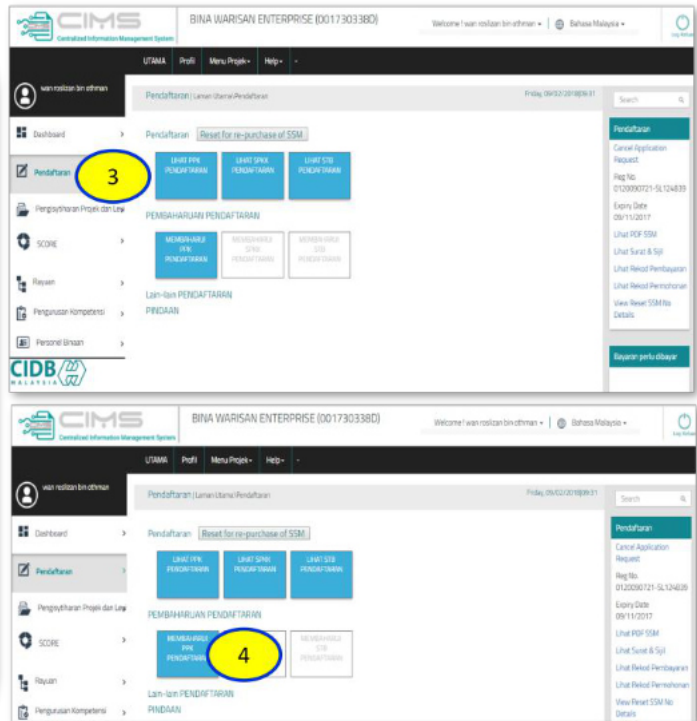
CIMS
Centralized Information Management System

BINA WARISAN ENTERPRISE (001730338D)

Welcome! wan roslizan bin othman ▾ | Bahasa Malaysia ▾

Log Keluar

UTAMA Profil Menu Projek ▾ Help ▾

wan rosilzan bin othman

Pendaftaran | Laman Utama \ Pendaftaran

Friday, 09/02/2018 09:31

Search

Dashboard

Pendaftaran

3

Pengisytiharan Projek dan Levi

SCORE

Rayuan

Pengurusan Kompetensi

Personel Binaan

CIDB MALAYSIA

Pendaftaran Reset for re-purchase of SSM

LIHAT PPK PENDAFTARAN

LIHAT SPKK PENDAFTARAN

LIHAT STB PENDAFTARAN

PEMBAHARUAN PENDAFTARAN

MEMBAHARUI PPK PENDAFTARAN

MEMBAHARUI SPKK PENDAFTARAN

MEMBAHARUI STB PENDAFTARAN

Lain-lain PENDAFTARAN

PINDAAN

Pendaftaran

Cancel Application Request

Reg No. 0120090721-SL124839

Expiry Date 09/11/2017

Lihat PDF SSM

Lihat Surat & Sijil

Lihat Rekod Pembayaran

Lihat Rekod Permohonan

View Reset SSM No Details

Bayaran perlu dibayar

CIMS
Centralized Information Management System

BINA WARISAN ENTERPRISE (001730338D)

Welcome! wan rosilzan bin othman ▾ | Bahasa Malaysia ▾

Log Keluar

UTAMA Profil Menu Projek ▾ Help ▾

wan rosilzan bin othman

Pendaftaran | Laman Utama \ Pendaftaran

Friday, 09/02/2018 09:31

Search

Dashboard

Pendaftaran

Pengisytiharan Projek dan Levi

SCORE

Rayuan

Pengurusan Kompetensi

Pendaftaran Reset for re-purchase of SSM

LIHAT PPK PENDAFTARAN

LIHAT SPKK PENDAFTARAN

LIHAT STB PENDAFTARAN

PEMBAHARUAN PENDAFTARAN

MEMBAHARUI PPK PENDAFTARAN

4

MEMBAHARUI STB PENDAFTARAN

Lain-lain PENDAFTARAN

PINDAAN

Pendaftaran

Cancel Application Request

Reg No. 0120090721-SL124839

Expiry Date 09/11/2017

Lihat PDF SSM

Lihat Surat & Sijil

Lihat Rekod Pembayaran

Lihat Rekod Permohonan

View Reset SSM No Details